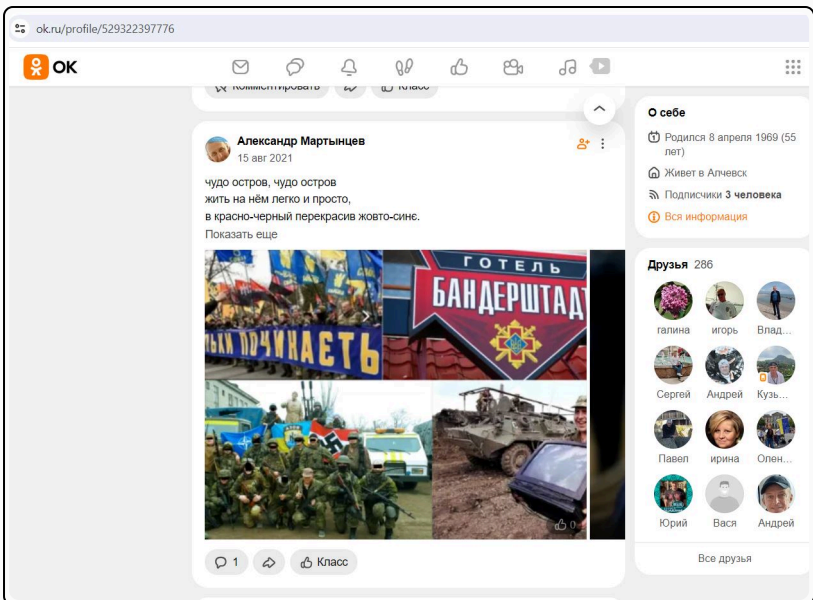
ok.ru/profile/529322397776

OK

Комментировать Класс

Александр Мартынцев
15 авг 2021

чудо остров, чудо остров
жить на нём легко и просто,
в красно-черный перекрасив жовто-синє.
Показать еще

ГОТЕЛЬ
БАНДЕРШТАДТ

ЛЬКИ ПОЧИНАЄТЬ

0

1 Класс

О себе
Родился 8 апреля 1969 (55 лет)
Живет в Алчевск
Подписчики 3 человека
Вся информация

Друзья 286
галина
игорь
Влад...
Сергей
Андрей
Кузь...
Павел
ирина
Олен...
Юрий
Вася
Андрей

Все друзья